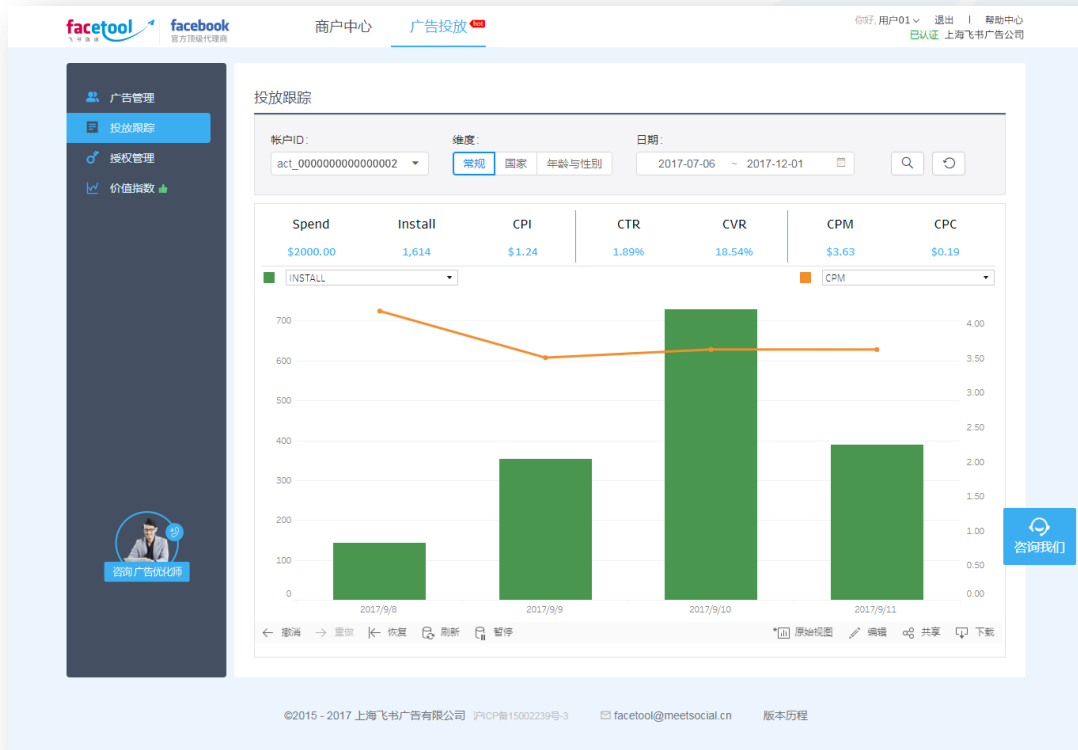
facetool 飞书深诺 | facebook 官方顶级代理商

商户中心 广告投放 hot

你好, 用户01 ∨ 退出 | 帮助中心
已认证 上海飞书广告公司

广告管理
投放跟踪
授权管理
价值指数

咨询广告优化师

投放跟踪

帐户ID:
act_0000000000000002

维度:
常规 国家 年龄与性别

日期:
2017-07-06 ~ 2017-12-01

| Spend | Install | CPI | CTR | CVR | CPM | CPC |
|---|---|---|---|---|---|---|
| $2000.00 | 1,614 | $1.24 | 1.89% | 18.54% | $3.63 | $0.19 |

INSTALL

CPM

700
600
500
400
300
200
100
0

4.00
3.50
3.00
2.50
2.00
1.50
1.00
0.50
0.00

2017/9/8
2017/9/9
2017/9/10
2017/9/11

撤消 重做 恢复 刷新 暂停

原始视图 编辑 共享 下载

咨询我们

©2015 - 2017 上海飞书广告有限公司 沪ICP备15002239号-3 facetool@meetsocial.cn 版本历程